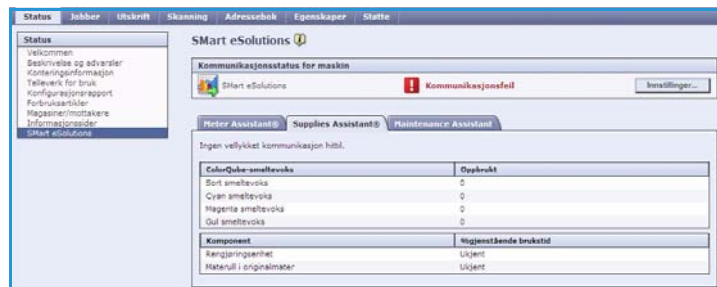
Status | Jobber | Utskrift | Skanning | Adressebok | Egenskaper | Støtte

Status
Velkommen
Beskrivelse og advarsler
Konteringsinformasjon
Telleverk for bruk
Konfigurasjonsrapport
Forbruksartikler
Magasiner/mottakere
Informasjonssider
SMart eSolutions

SMart eSolutions

Kommunikasjonsstatus for maskin
SMart eSolutions
Kommunikasjonsfeil
Innstillinger...

Meter Assistant® | Supplies Assistant® | Maintenance Assistant

Ingen vellykket kommunikasjon hittil.

| ColorQube-smeltevoks | Oppbrukt |
|---|---|
| Sort smeltevoks | 0 |
| Cyan smeltevoks | 0 |
| Magenta smeltevoks | 0 |
| Gul smeltevoks | 0 |

| Komponent | Gjenstående brukstid |
|---|---|
| Rengjøringsenhet | Ukjent |
| Materull i originalmater | Ukjent |